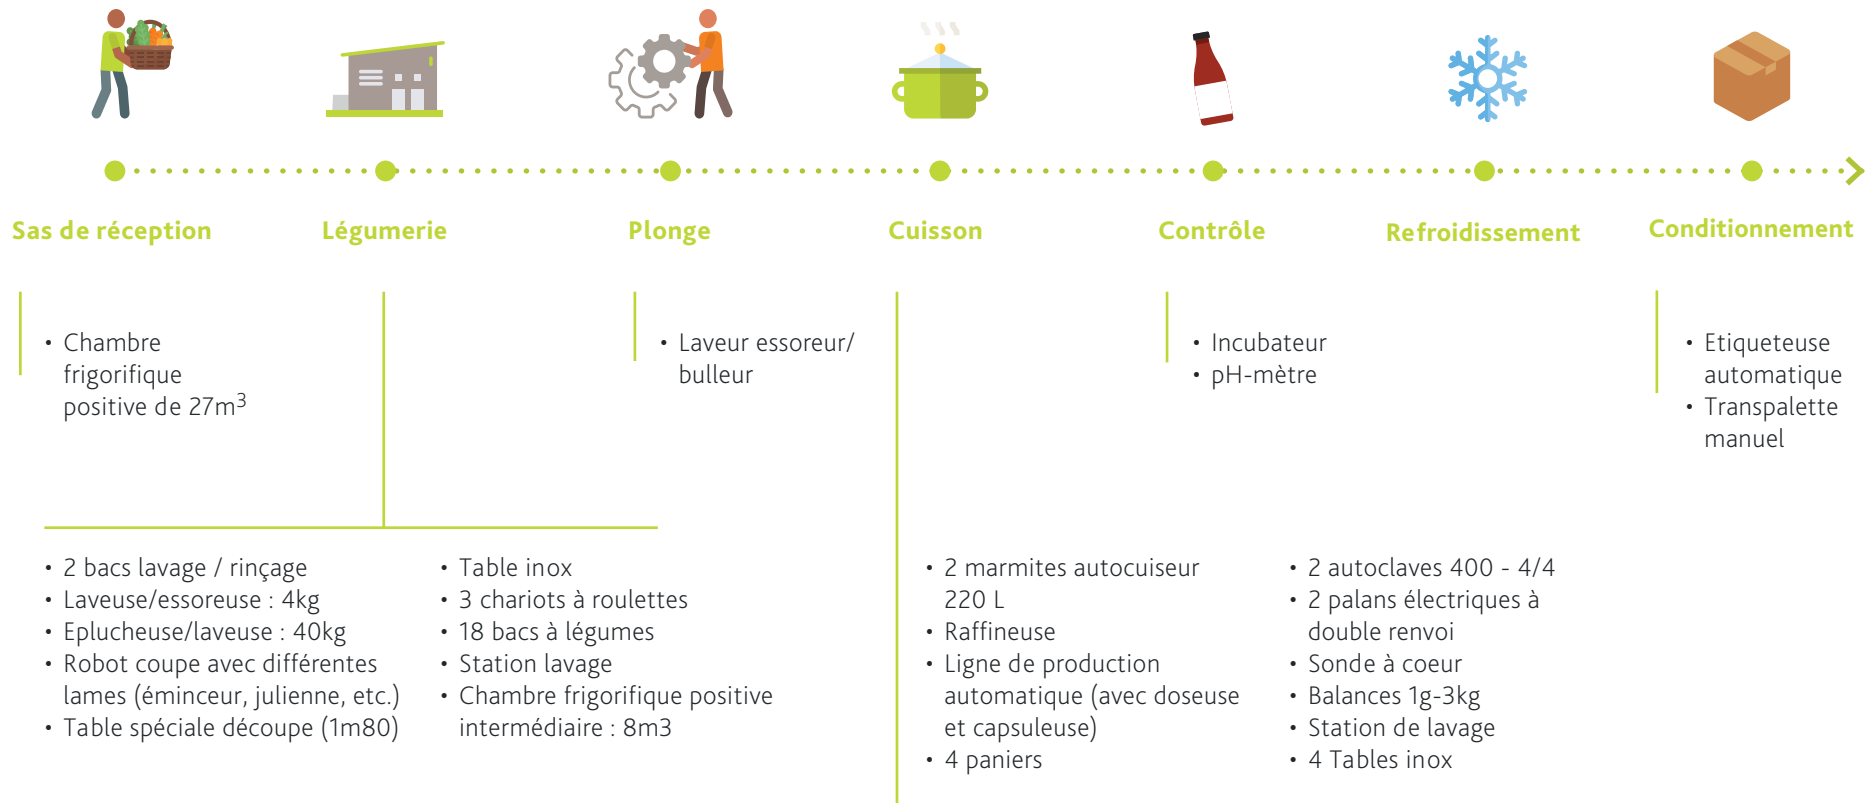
Sas de réception

Légumerie

Plonge

Cuisson

Contrôle

Refroidissement

Conditionnement

• Chambre frigorifique positive de 27m$^3$

• Laveur essoreur/ bulleur

• Incubateur
• pH-mètre

• Etiqueteuse automatique
• Transpalette manuel

• 2 bacs lavage / rinçage
• Laveuse/essoreuse : 4kg
• Eplucheuse/laveuse : 40kg
• Robot coupe avec différentes lames (éminceur, julienne, etc.)
• Table spéciale découpe (1m80)

• Table inox
• 3 chariots à roulettes
• 18 bacs à légumes
• Station lavage
• Chambre frigorifique positive intermédiaire : 8m3

• 2 marmites autocuiseur 220 L
• Raffineuse
• Ligne de production automatique (avec doseuse et capsuleuse)
• 4 paniers

• 2 autoclaves 400 - 4/4
• 2 palans électriques à double renvoi
• Sonde à coeur
• Balances 1g-3kg
• Station de lavage
• 4 Tables inox